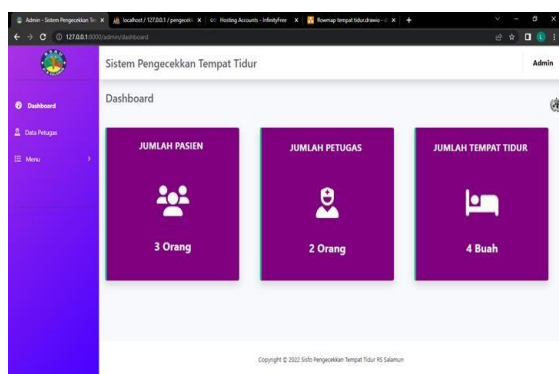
Admin - Sistem Pengecekkan Tem ×
localhost / 127.0.0.1 / pengecek ×
Hosting Accounts - InfinityFree ×
flowmap tempat tidur.drawio - d ×
+

127.0.0.1:8000/admin/dashboard

Sistem Pengecekkan Tempat Tidur

Admin

Dashboard

Data Petugas

Menu

Dashboard

JUMLAH PASIEN

3 Orang

JUMLAH PETUGAS

2 Orang

JUMLAH TEMPAT TIDUR

4 Buah

Copyright © 2022 Sisfo Pengecekkan Tempat Tidur RS Salamun